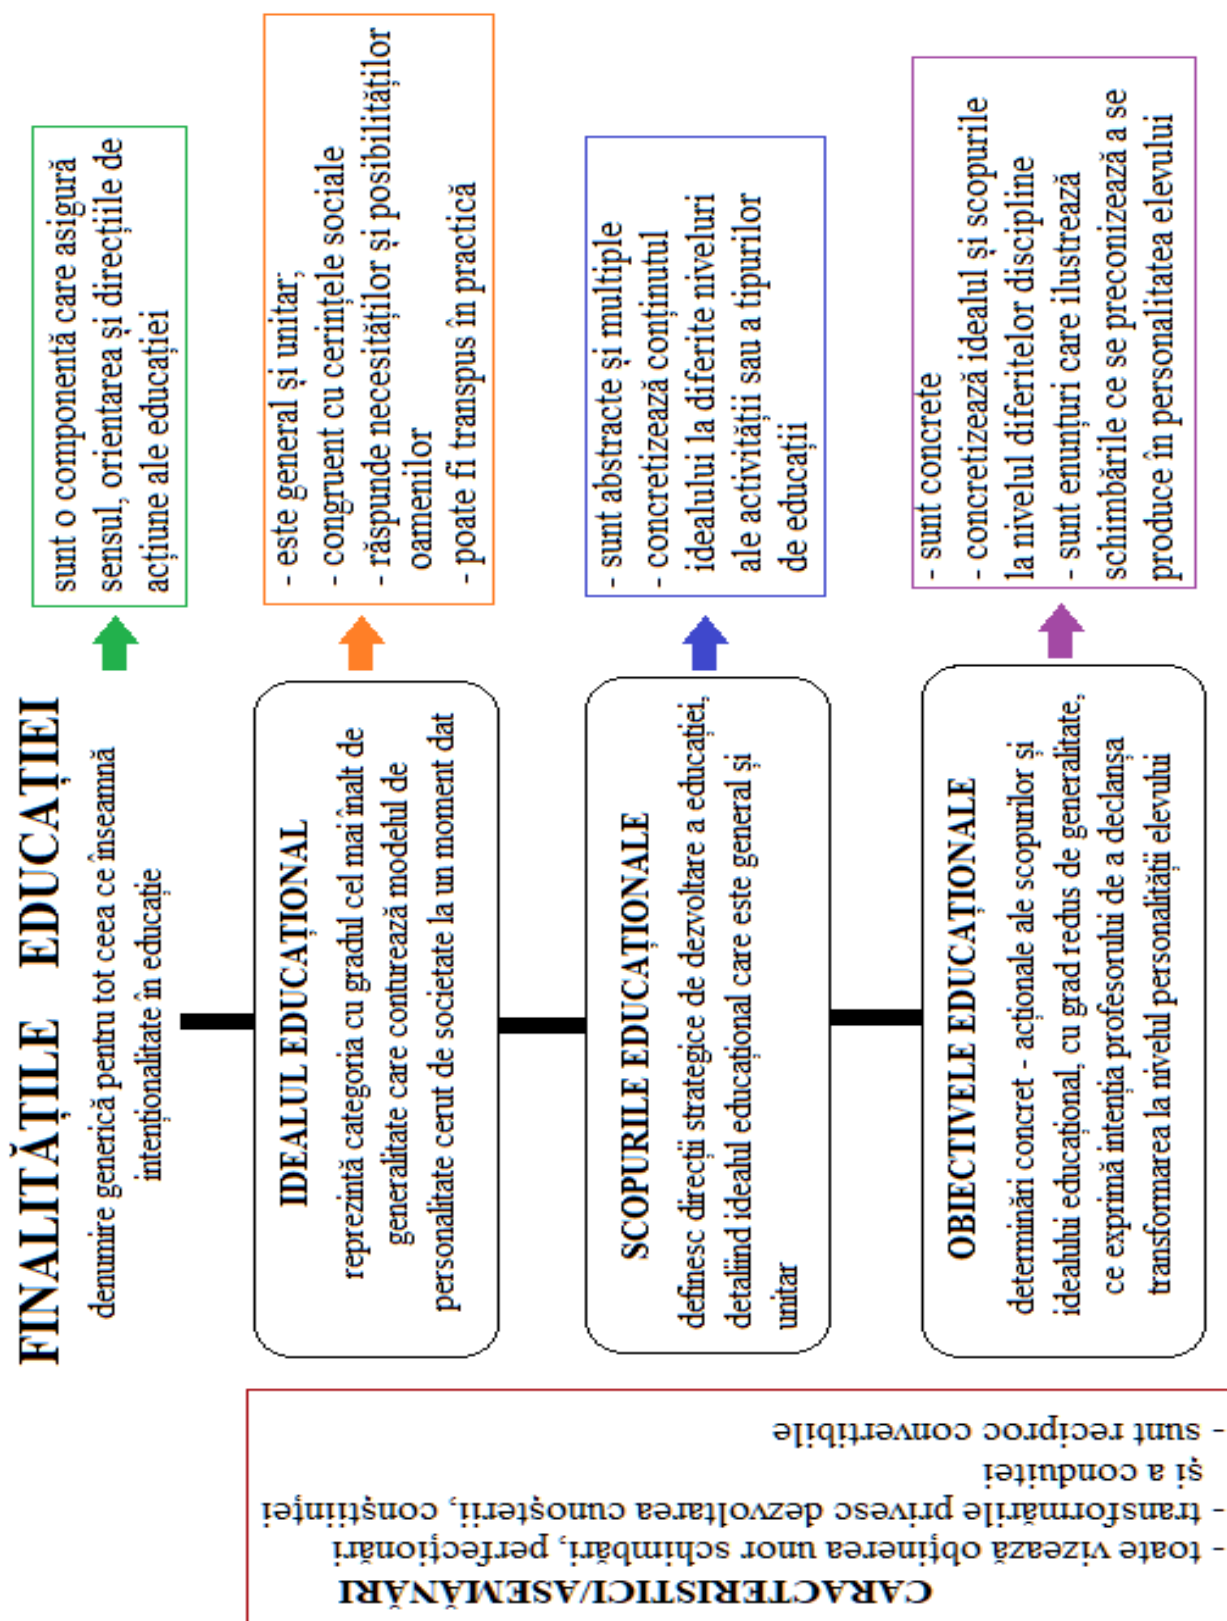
FINALITĂȚILE EDUCAȚIEI
denumire generică pentru tot ceea ce înseamnă intenționalitate în educație

sunt o componentă care asigură sensul, orientarea și direcțiile de acțiune ale educației

IDEALUL EDUCAȚIONAL
reprezintă categoria cu gradul cel mai înalt de generalitate care conturează modelul de personalitate cerut de societate la un moment dat

- este general și unitar;
- congruent cu cerințele sociale
- răspunde necesităților și posibilităților oamenilor
- poate fi transpus în practică

SCOPURILE EDUCAȚIONALE
definesc direcții strategice de dezvoltare a educației, detaliind idealul educațional care este general și unitar

- sunt abstracte și multiple
- concretizează conținutul idealului la diferite niveluri ale activității sau a tipurilor de educații

OBIECTIVELE EDUCAȚIONALE
determinări concret - acționale ale scopurilor și idealului educațional, cu grad redus de generalitate, ce exprimă intenția profesorului de a declanșa transformarea la nivelul personalității elevului

- sunt concrete
- concretizează idealul și scopurile la nivelul diferitelor discipline
- sunt enunțuri care ilustrează schimbările ce se preconizează a se produce în personalitatea elevului

CARACTERISTICI/ASEMĂNĂRI
- toate vizează obținerea unor schimbări, perfecționări
- transformările privesc dezvoltarea cunoșterii, conștiinței și a conduitei
- sunt reciproc convertibile